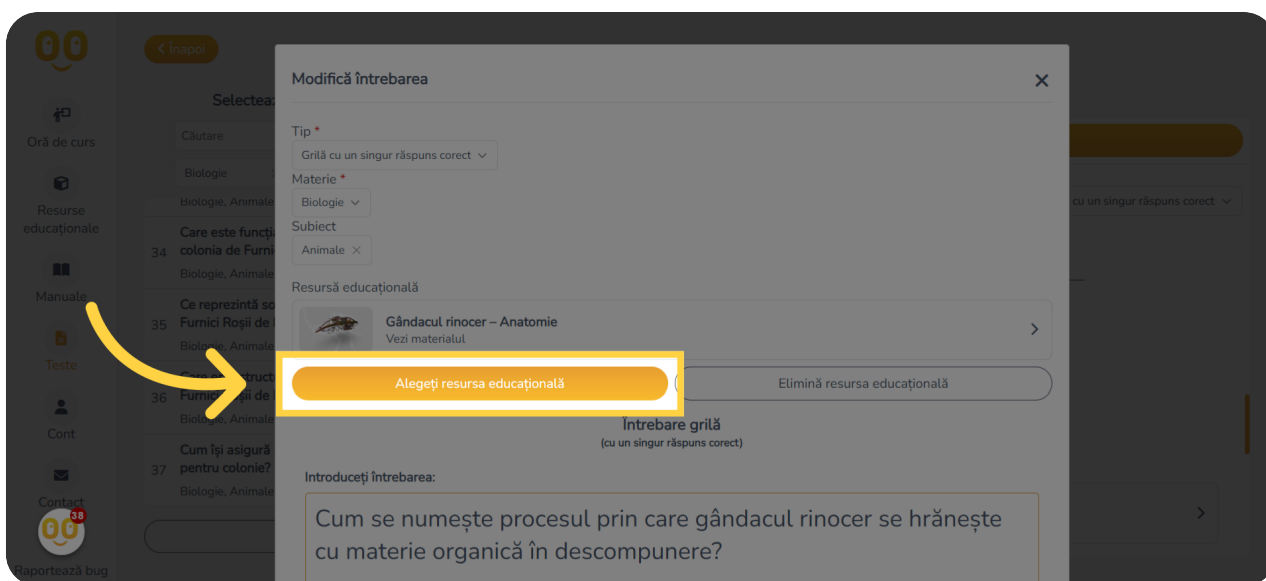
Înapoi

Oră de curs
Resurse educaționale
Manuale
Teste
Cont
Contact
38
Raportează bug

Selectea
Căutare
Biologie
Biologie, Animale
34 Care este funcț colonia de Furni
Biologie, Animale
35 Ce reprezintă so Furnici Roșii de
Biologie, Animale
36 Care e structu Furnici Roșii de
Biologie, Animale
37 Cum își asigură pentru colonie?
Biologie, Animale

cu un singur răspuns corect

Modifică întrebarea
Tip *
Grilă cu un singur răspuns corect
Materie *
Biologie
Subiect
Animale ×
Resursă educațională
Gândacul rinocer – Anatomie
Vezi materialul
Alegeți resursa educațională
Elimină resursa educațională
Întrebare grilă
(cu un singur răspuns corect)
Introduceți întrebarea:
Cum se numește procesul prin care gândacul rinocer se hrănește cu materie organică în descompunere?